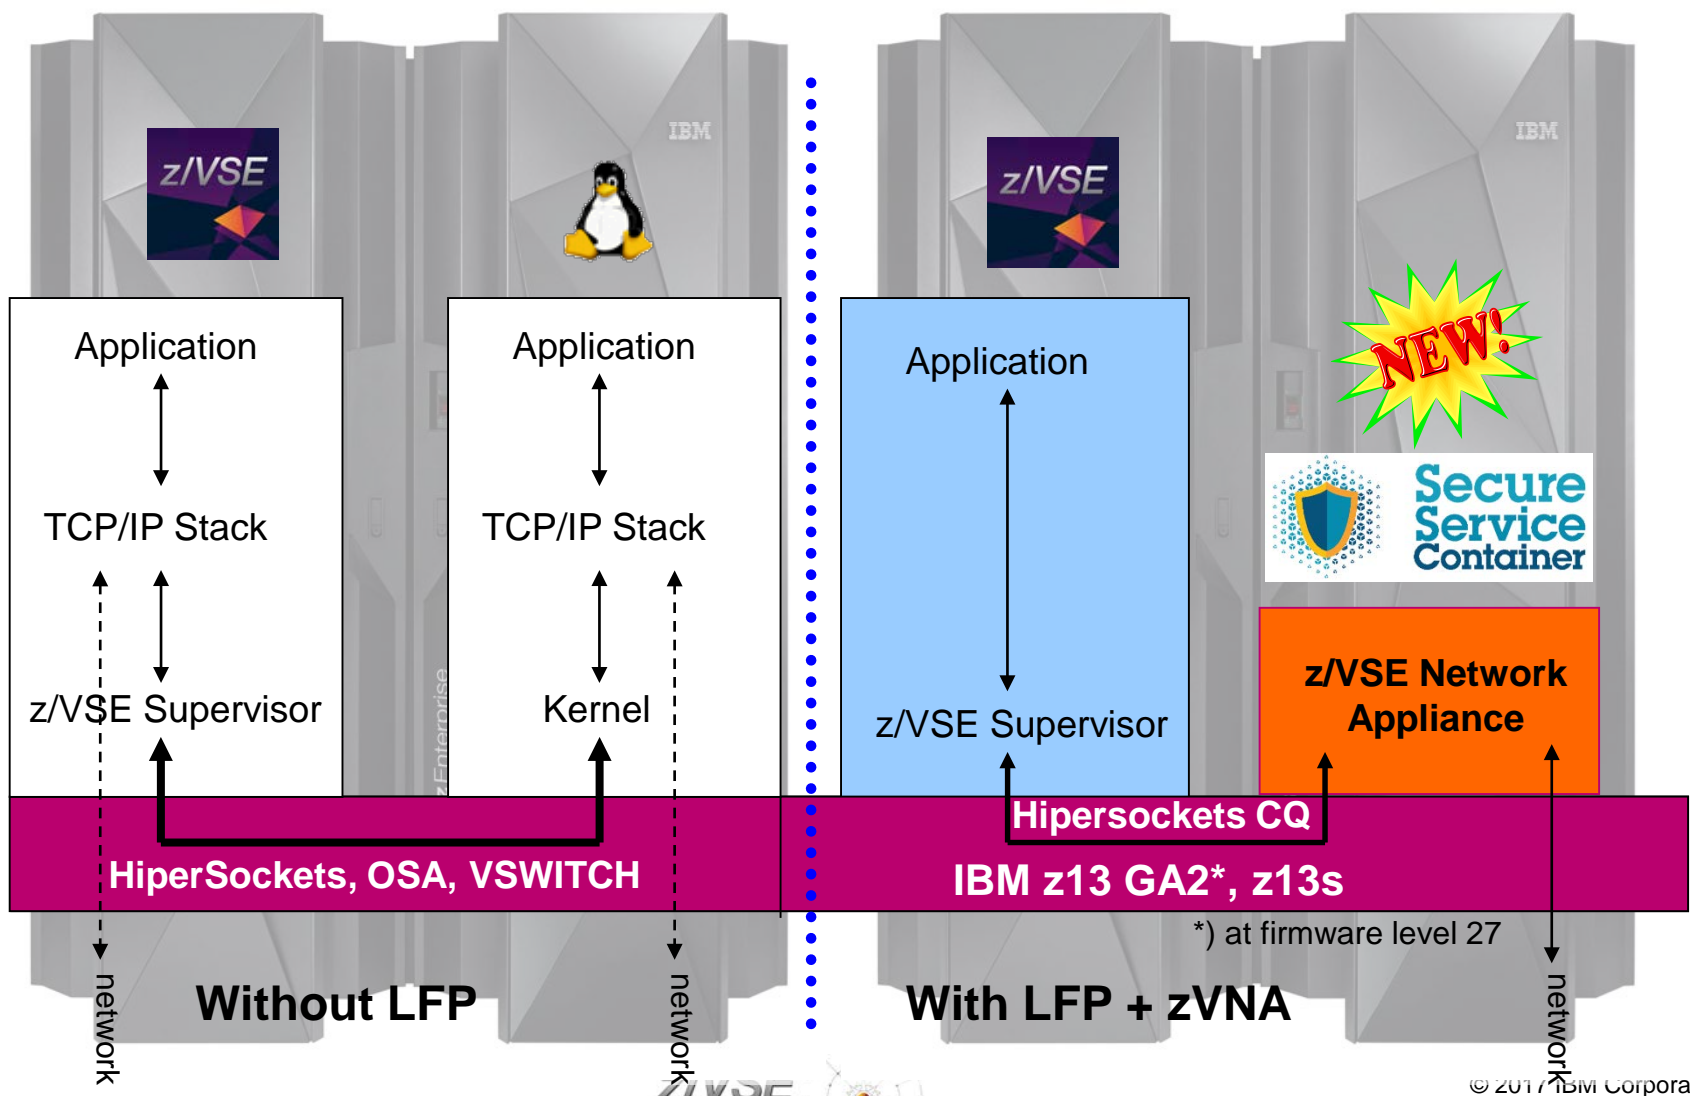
IBM

IBM

z/VSE

z/VSE

Application

TCP/IP Stack

z/VSE Supervisor

Application

TCP/IP Stack

Kernel

Application

z/VSE Supervisor

NEW!

Secure Service Container

z/VSE Network Appliance

Hipersockets CQ

HiperSockets, OSA, VSWITCH

IBM z13 GA2*, z13s

*) at firmware level 27

network

Without LFP

network

With LFP + zVNA

network

© 2017 IBM Corpora